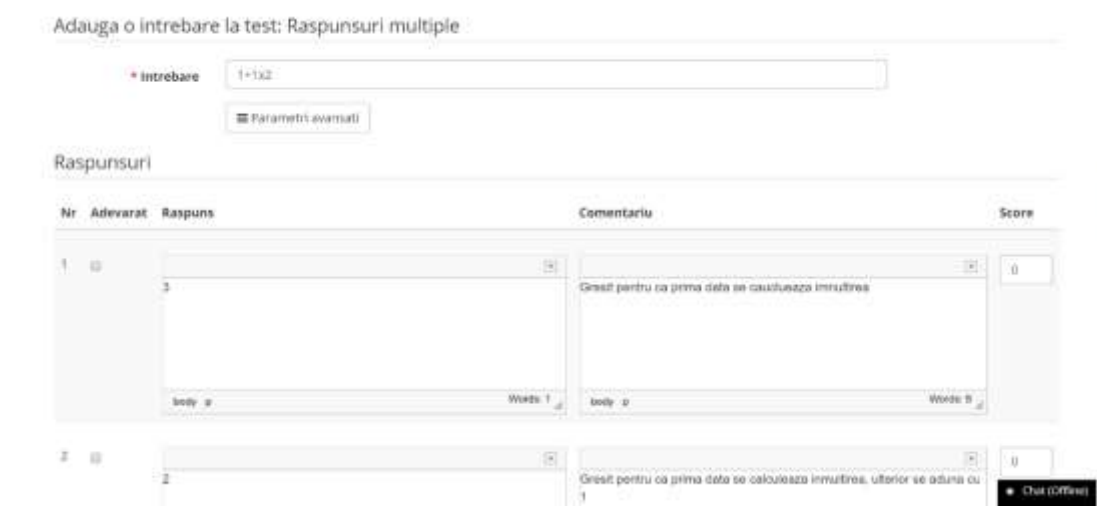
Adauga o intrebare la test: Raspunsuri multiple

* Intrebare 1+1x2

Parametri avansati

Raspunsuri

| Nr | Adevarat | Raspuns | Comentariu | Score |
|---|---|---|---|---|
| 1 | | 3 body p Words: 1 | Gresit pentru ca prima data se cauclueaza inmultirea body p Words: 8 | 0 |
| 2 | | 2 | Gresit pentru ca prima data se calculeaza inmultirea, ulterior se aduna cu 1 | 0 |

Chat (Offline)